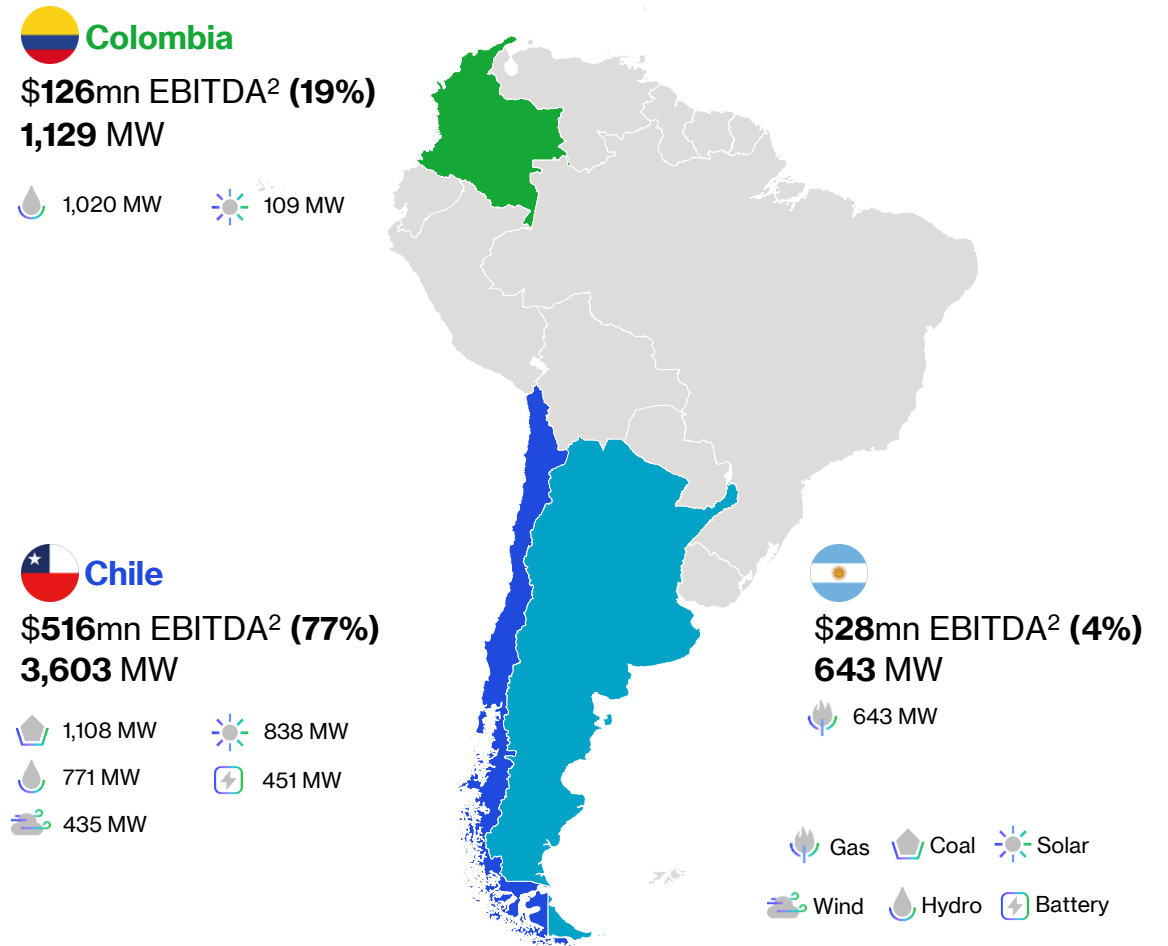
Colombia
$126mn EBITDA$^2$ (19%)
1,129 MW

1,020 MW
109 MW

Chile
$516mn EBITDA$^2$ (77%)
3,603 MW

1,108 MW
838 MW
771 MW
451 MW
435 MW

$28mn EBITDA$^2$ (4%)
643 MW

643 MW

Gas
Coal
Solar
Wind
Hydro
Battery